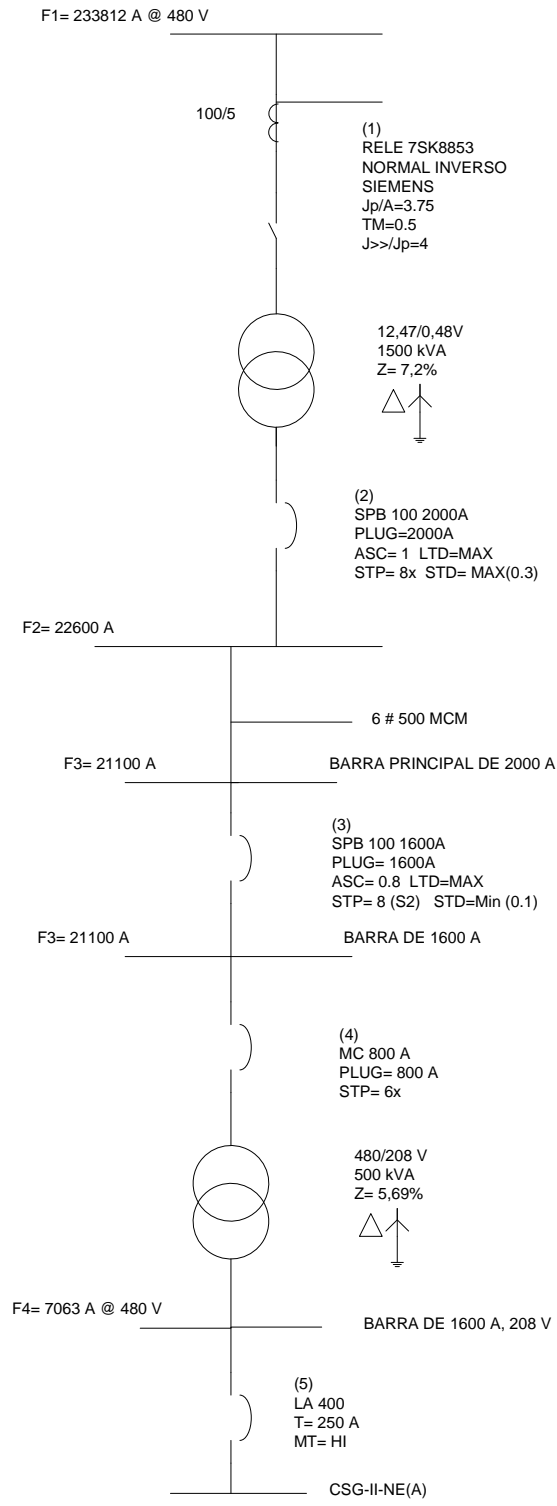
F1= 233812 A @ 480 V

100/5

(1)
RELE 7SK8853
NORMAL INVERSO
SIEMENS
Jp/A=3.75
TM=0.5
J>>/Jp=4

12,47/0,48V
1500 kVA
Z= 7,2%

(2)
SPB 100 2000A
PLUG=2000A
ASC= 1 LTD=MAX
STP= 8x STD= MAX(0.3)

F2= 22600 A

6 # 500 MCM

F3= 21100 A

BARRA PRINCIPAL DE 2000 A

(3)
SPB 100 1600A
PLUG= 1600A
ASC= 0.8 LTD=MAX
STP= 8 (S2) STD=Min (0.1)

F3= 21100 A

BARRA DE 1600 A

(4)
MC 800 A
PLUG= 800 A
STP= 6x

480/208 V
500 kVA
Z= 5,69%

F4= 7063 A @ 480 V

BARRA DE 1600 A, 208 V

(5)
LA 400
T= 250 A
MT= HI

CSG-II-NE(A)